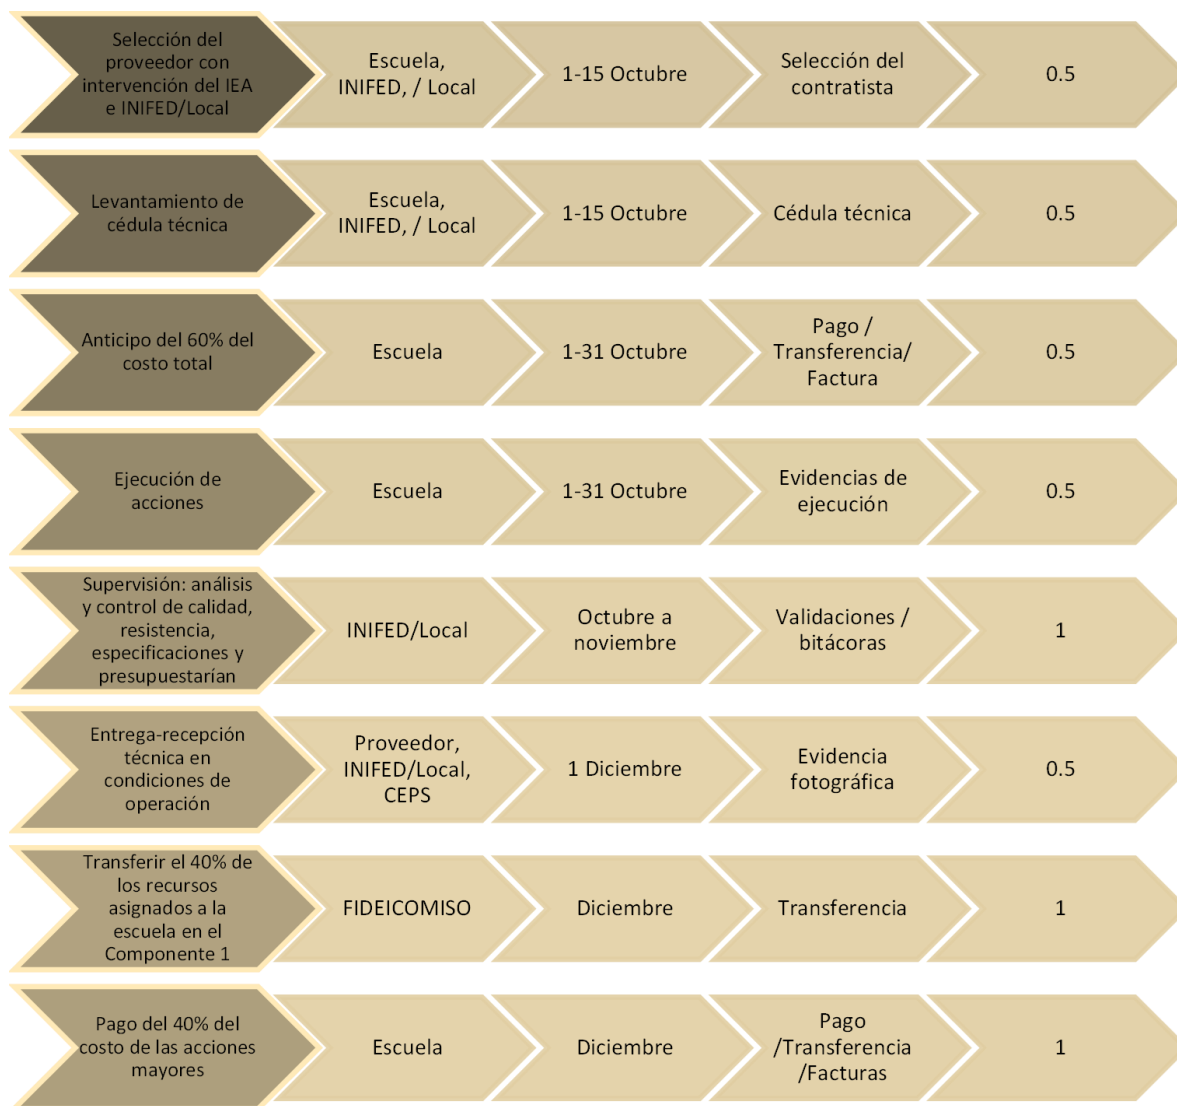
Selección del proveedor con intervención del IEA e INIFED/Local

Escuela, INIFED, / Local

1-15 Octubre

Selección del contratista

0.5

Levantamiento de cédula técnica

Escuela, INIFED, / Local

1-15 Octubre

Cédula técnica

0.5

Anticipo del 60% del costo total

Escuela

1-31 Octubre

Pago / Transferencia/ Factura

0.5

Ejecución de acciones

Escuela

1-31 Octubre

Evidencias de ejecución

0.5

Supervisión: análisis y control de calidad, resistencia, especificaciones y presupuestarían

INIFED/Local

Octubre a noviembre

Validaciones / bitácoras

1

Entrega-recepción técnica en condiciones de operación

Proveedor, INIFED/Local, CEPS

1 Diciembre

Evidencia fotográfica

0.5

Transferir el 40% de los recursos asignados a la escuela en el Componente 1

FIDEICOMISO

Diciembre

Transferencia

1

Pago del 40% del costo de las acciones mayores

Escuela

Diciembre

Pago /Transferencia /Facturas

1